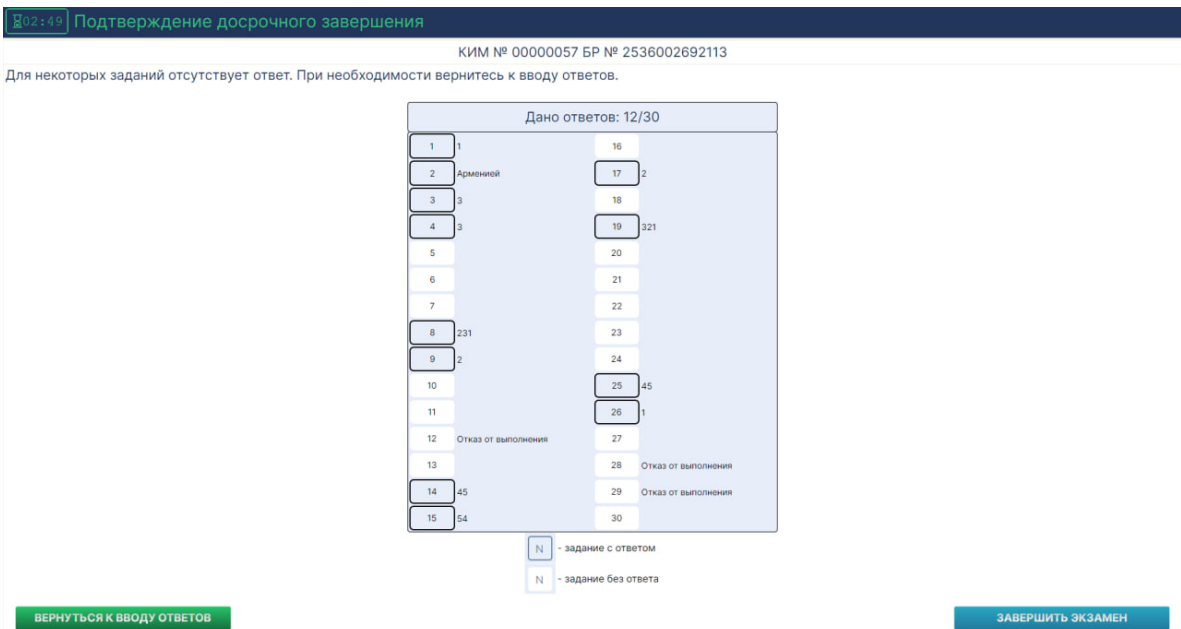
02:49 Подтверждение досрочного завершения

КИМ № 00000057 БР № 2536002692113

Для некоторых заданий отсутствует ответ. При необходимости вернитесь к вводу ответов.

Дано ответов: 12/30

| | | | |
|---|---|---|---|
| 1 | 1 | 16 | |
| 2 | Арменией | 17 | 2 |
| 3 | 3 | 18 | |
| 4 | 3 | 19 | 321 |
| 5 | | 20 | |
| 6 | | 21 | |
| 7 | | 22 | |
| 8 | 231 | 23 | |
| 9 | 2 | 24 | |
| 10 | | 25 | 45 |
| 11 | | 26 | 1 |
| 12 | Отказ от выполнения | 27 | |
| 13 | | 28 | Отказ от выполнения |
| 14 | 45 | 29 | Отказ от выполнения |
| 15 | 54 | 30 | |

N - задание с ответом

N - задание без ответа

ВЕРНУТЬСЯ К ВВОДУ ОТВЕТОВ

ЗАВЕРШИТЬ ЭКЗАМЕН